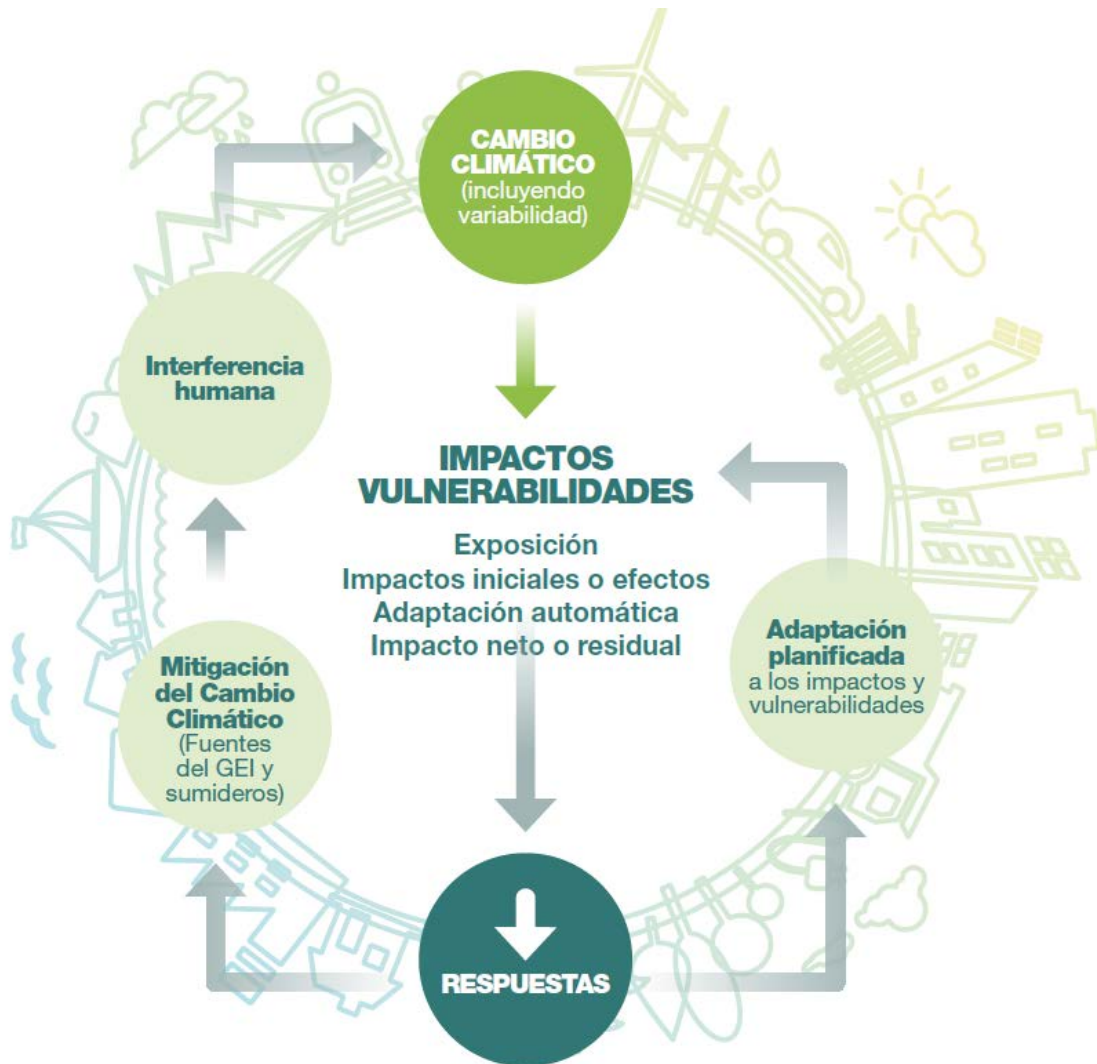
CAMBIO CLIMÁTICO
(incluyendo variabilidad)

Interferencia humana

IMPACTOS
VULNERABILIDADES

Exposición
Impactos iniciales o efectos
Adaptación automática
Impacto neto o residual

Adaptación planificada
a los impactos y vulnerabilidades

Mitigación del Cambio Climático
(Fuentes del GEI y sumideros)

RESPUESTAS